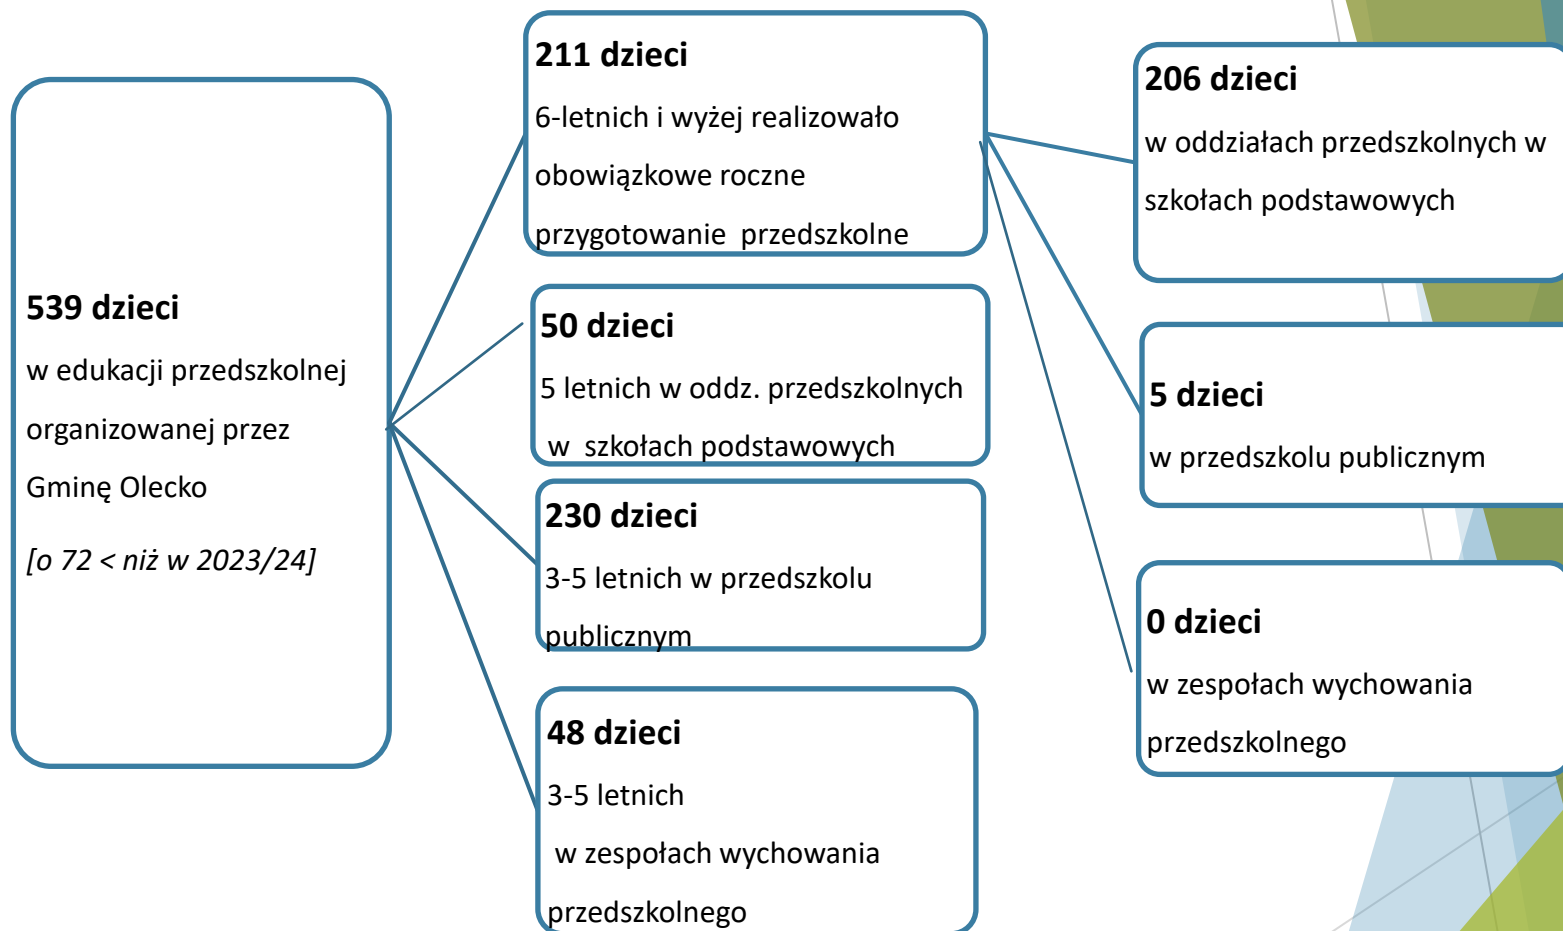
**539 dzieci**

w edukacji przedszkolnej organizowanej przez Gminę Olecko

*[o 72 < niż w 2023/24]*

**211 dzieci**

6-letnich i wyżej realizowało obowiązkowe roczne przygotowanie przedszkolne

**50 dzieci**

5 letnich w oddz. przedszkolnych w szkołach podstawowych

**230 dzieci**

3-5 letnich w przedszkolu publicznym

**48 dzieci**

3-5 letnich w zespołach wychowania przedszkolnego

**206 dzieci**

w oddziałach przedszkolnych w szkołach podstawowych

**5 dzieci**

w przedszkolu publicznym

**0 dzieci**

w zespołach wychowania przedszkolnego